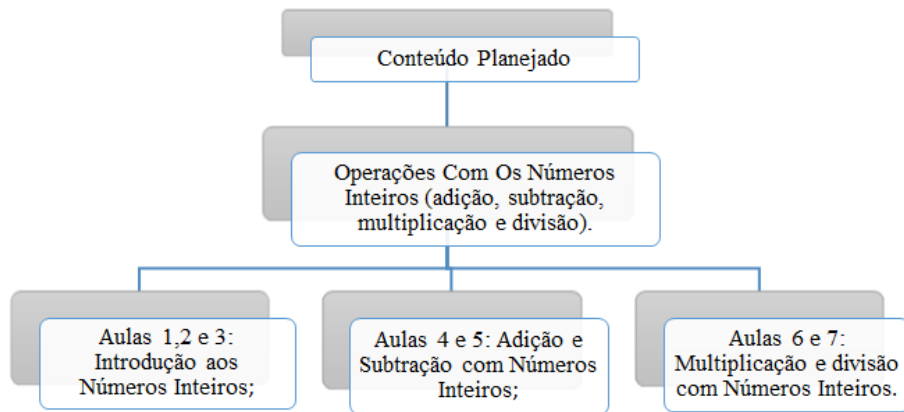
Conteúdo Planejado

Operações Com Os Números Inteiros (adição, subtração, multiplicação e divisão).

Aulas 1,2 e 3: Introdução aos Números Inteiros;

Aulas 4 e 5: Adição e Subtração com Números Inteiros;

Aulas 6 e 7: Multiplicação e divisão com Números Inteiros.